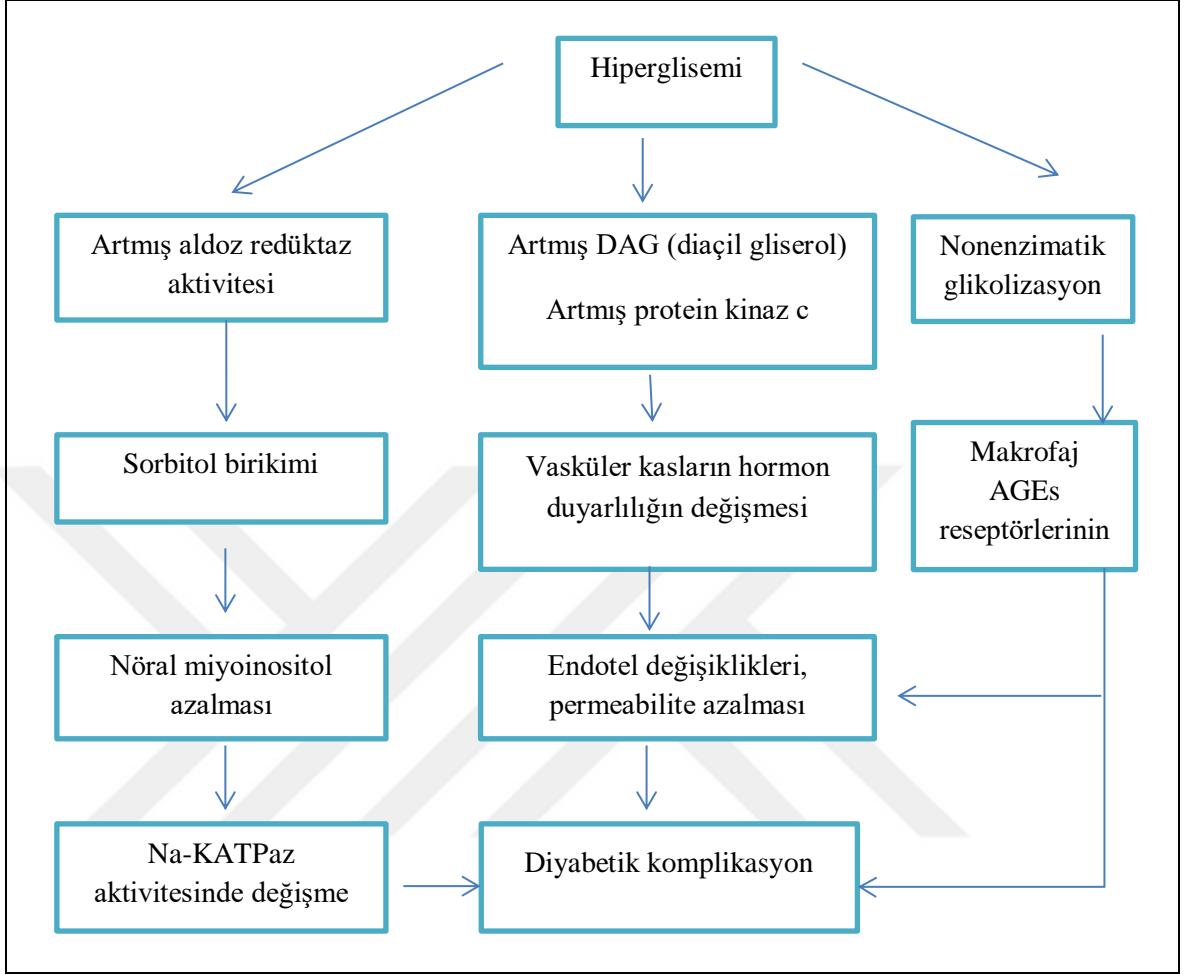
Hiperglisemi

Artmış aldoz redüktaz aktivitesi

Sorbitol birikimi

Nöral miyoinositol azalması

Na-KATPaz aktivitesinde değişme

Artmış DAG (diaçil gliserol)

Artmış protein kinaz c

Vasküler kasların hormon duyarlılığın değişmesi

Endotel değişiklikleri, permeabilite azalması

Diyabetik komplikasyon

Nonenzimatik glikolizasyon

Makrofaj AGEs reseptörlerinin